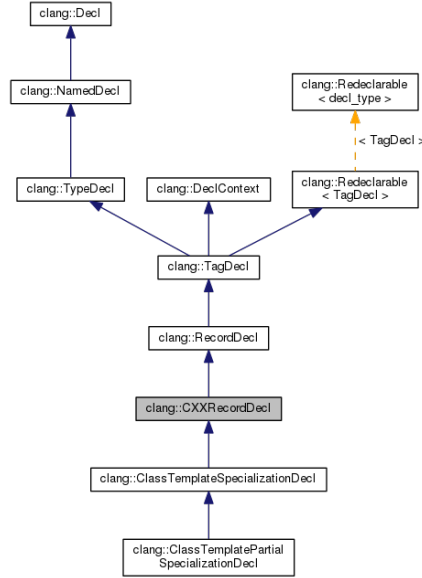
clang::Decl

clang::NamedDecl

clang::Redeclarable
< decl_type >

< TagDecl >

clang::TypeDecl

clang::DeclContext

clang::Redeclarable
< TagDecl >

clang::TagDecl

clang::RecordDecl

clang::CXXRecordDecl

clang::ClassTemplateSpecializationDecl

clang::ClassTemplatePartial
SpecializationDecl